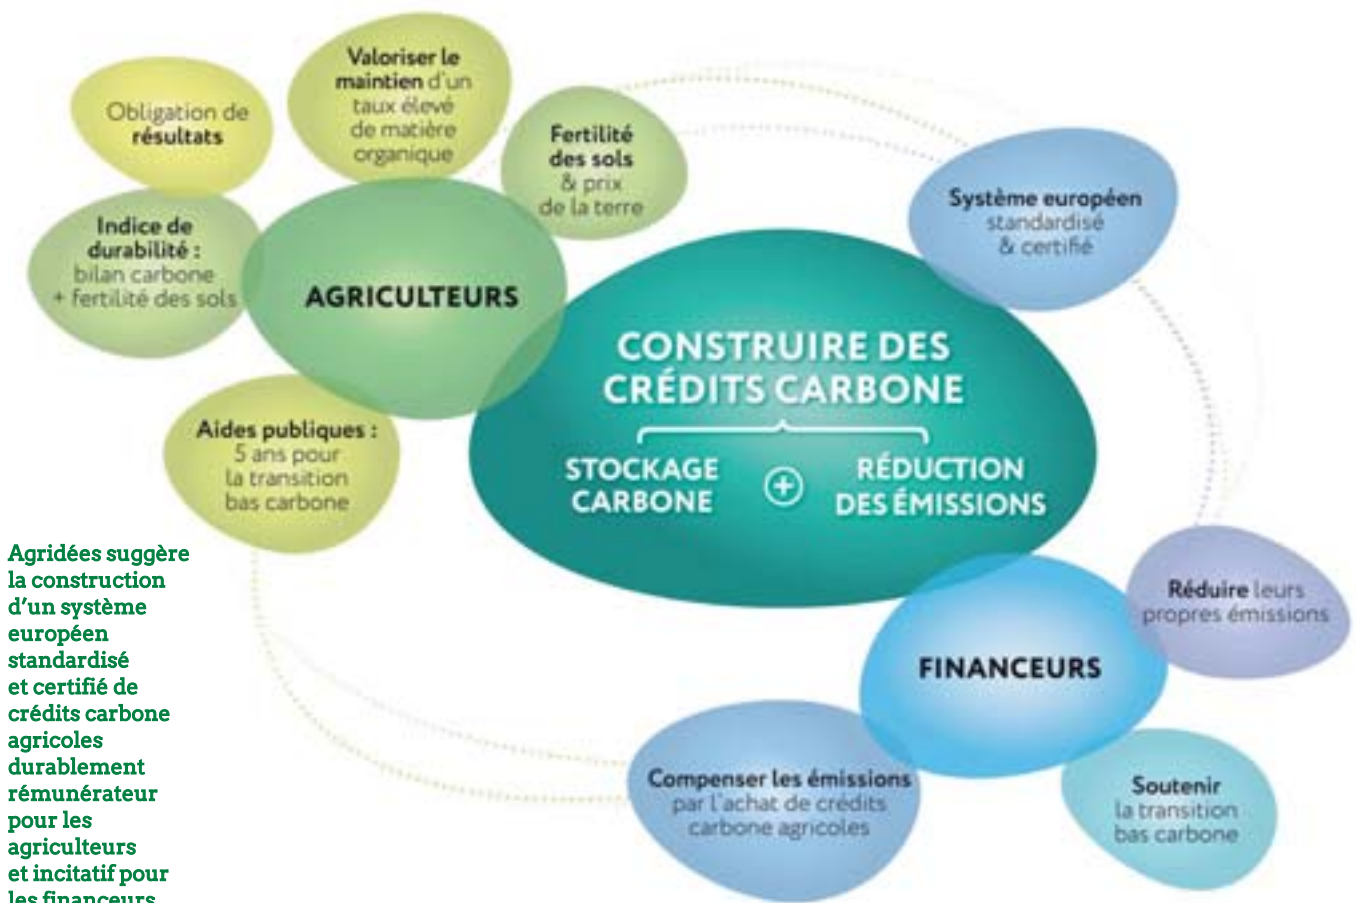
Obligation de résultats

Valoriser le maintien d'un taux élevé de matière organique

Fertilité des sols & prix de la terre

Indice de durabilité : bilan carbone + fertilité des sols

AGRICULTEURS

Système européen standardisé & certifié

CONSTRUIRE DES CRÉDITS CARBONE

STOCKAGE CARBONE + RÉDUCTION DES ÉMISSIONS

Aides publiques : 5 ans pour la transition bas carbone

Agridées suggère la construction d'un système européen standardisé et certifié de crédits carbone agricoles durablement rémunérateur pour les agriculteurs et incitatif pour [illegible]

Réduire leurs propres émissions

FINANCEURS

Compenser les émissions par l'achat de crédits carbone agricoles

Soutenir la transition bas carbone